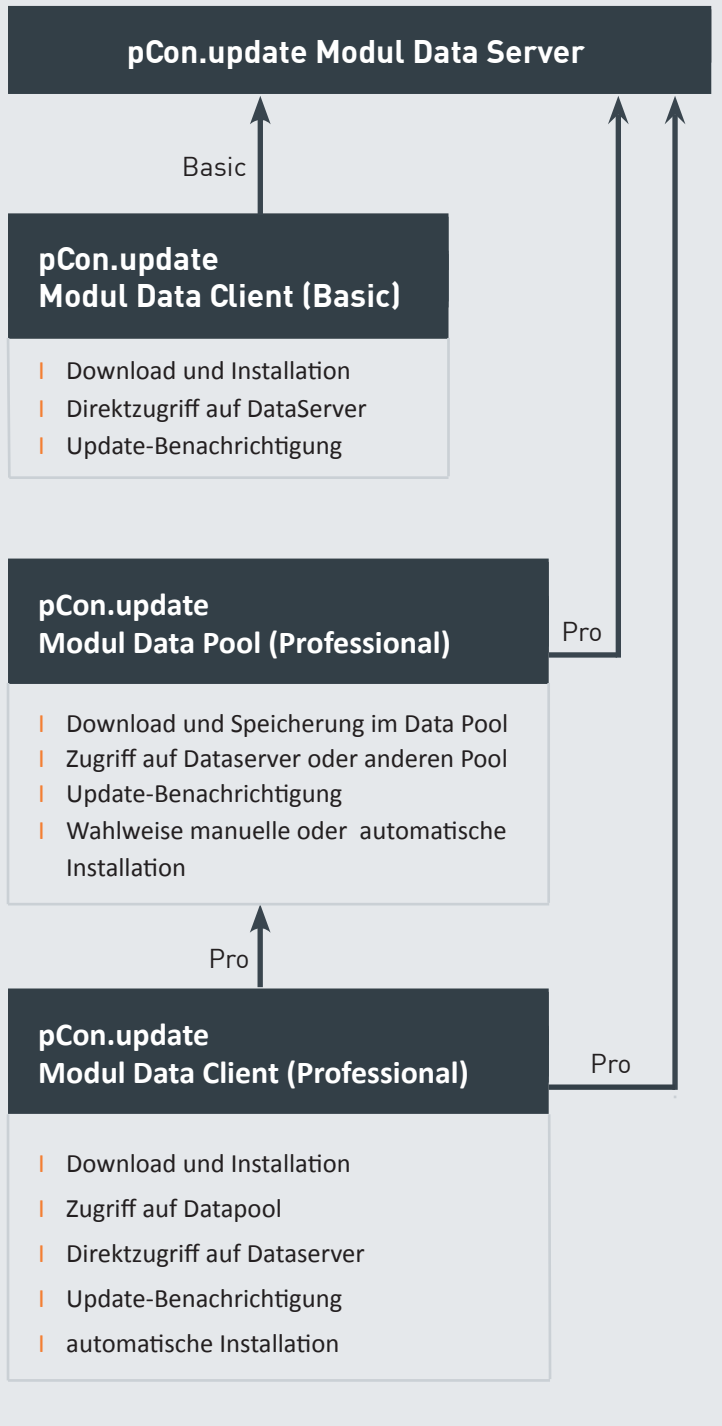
pCon.update Modul Data Server

Basic

pCon.update
Modul Data Client (Basic)

Download und Installation
Direktzugriff auf DataServer
Update-Benachrichtigung

pCon.update
Modul Data Pool (Professional)

Pro

Download und Speicherung im Data Pool
Zugriff auf Dataserver oder anderen Pool
Update-Benachrichtigung
Wahlweise manuelle oder automatische Installation

Pro

pCon.update
Modul Data Client (Professional)

Pro

Download und Installation
Zugriff auf Datapool
Direktzugriff auf Dataserver
Update-Benachrichtigung
automatische Installation